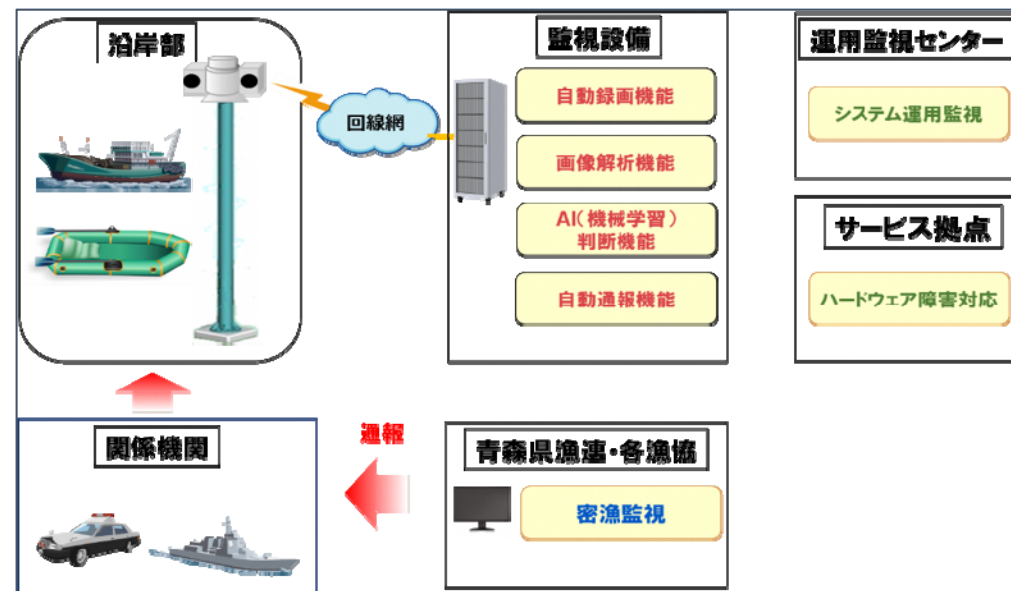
沿岸部

回線網

監視設備

自動録画機能

画像解析機能

AI（機械学習）判断機能

自動通報機能

運用監視センター

システム運用監視

サービス拠点

ハードウェア障害対応

関係機関

通報

青森県漁連・各漁協

密漁監視